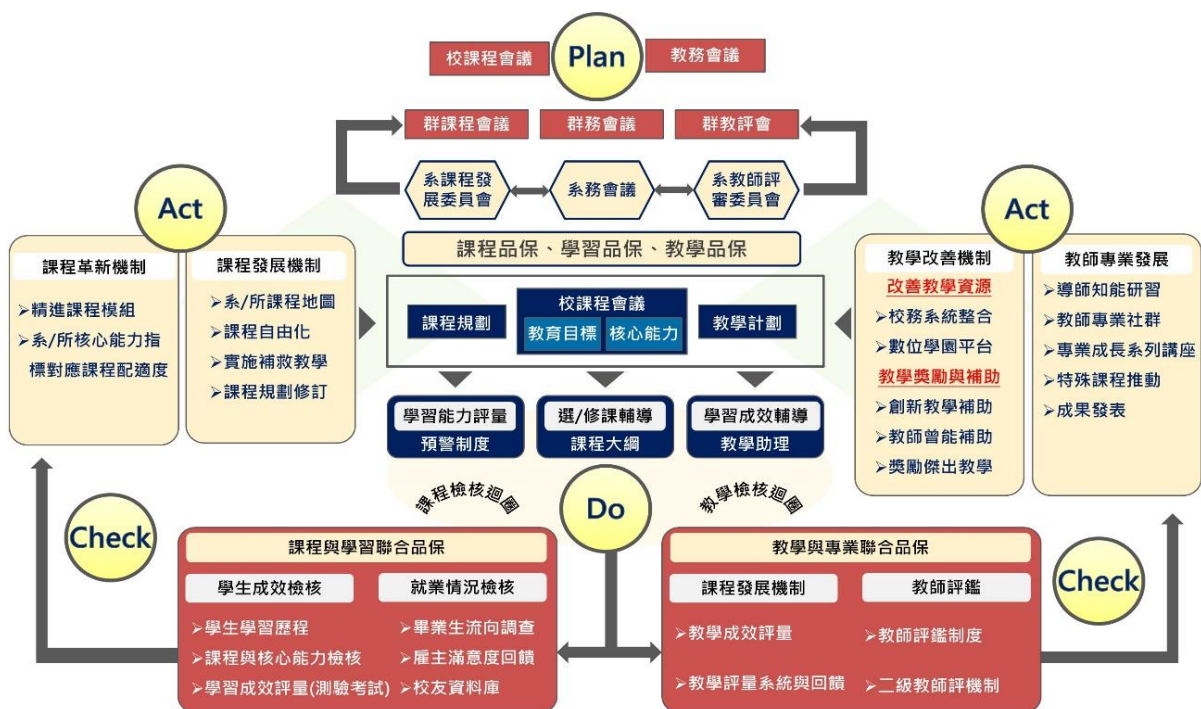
校課程會議
Plan
教務會議

群課程會議
群務會議
群教評會

系課程發展委員會
系務會議
系教師評審委員會

Act

課程革新機制
➢精進課程模組
➢系/所核心能力指標對應課程配適度

課程發展機制
➢系/所課程地圖
➢課程自由化
➢實施補救教學
➢課程規劃修訂

課程品保、學習品保、教學品保

課程規劃
校課程會議
教育目標
核心能力
教學計劃

學習能力評量
預警制度

選/修課輔導
課程大綱

學習成效輔導
教學助理

Act

教學改善機制
改善教學資源
➢校務系統整合
➢數位學園平台
教學獎勵與補助
➢創新教學補助
➢教師曾能補助
➢獎勵傑出教學

教師專業發展
➢導師知能研習
➢教師專業社群
➢專業成長系列講座
➢特殊課程推動
➢成果發表

課程檢核迴圈
Do
教學檢核迴圈

Check

課程與學習聯合品保
學生成效檢核
就業情況檢核
➢學生學習歷程
➢課程與核心能力檢核
➢學習成效評量(測驗考試)
➢畢業生流向調查
➢雇主滿意度回饋
➢校友資料庫

教學與專業聯合品保
課程發展機制
教師評鑑
➢教學成效評量
➢教學評量系統與回饋
➢教師評鑑制度
➢二級教師評機制

Check